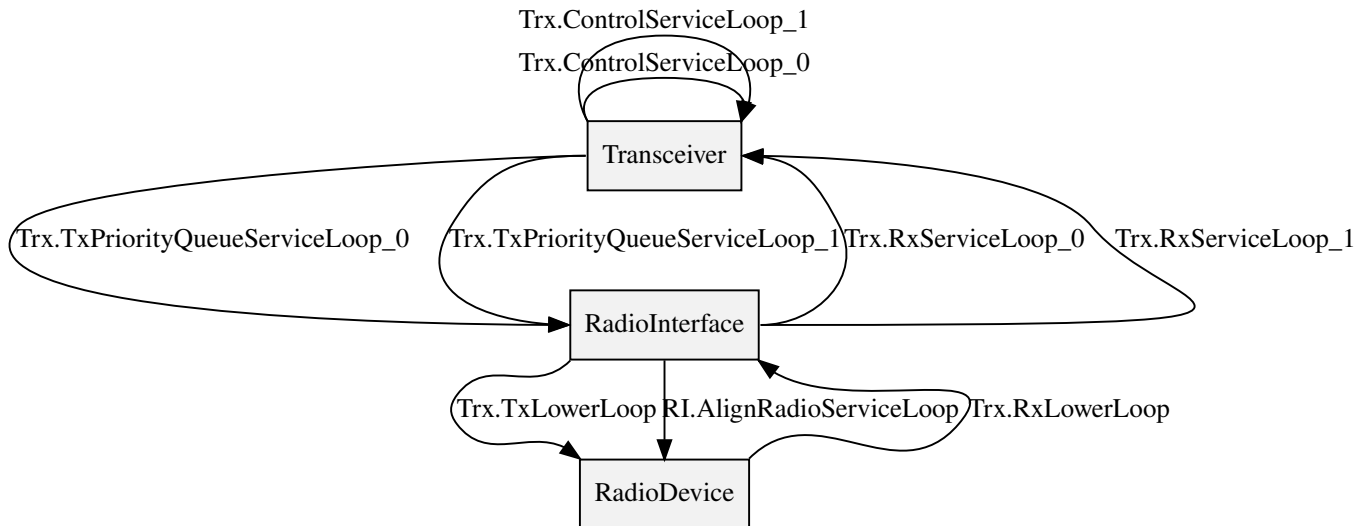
Trx.ControlServiceLoop_1
Trx.ControlServiceLoop_0
Transceiver
Trx.TxPriorityQueueServiceLoop_0
Trx.TxPriorityQueueServiceLoop_1
Trx.RxServiceLoop_0
Trx.RxServiceLoop_1
RadioInterface
Trx.TxLowerLoop
RI.AlignRadioServiceLoop
Trx.RxLowerLoop
RadioDevice